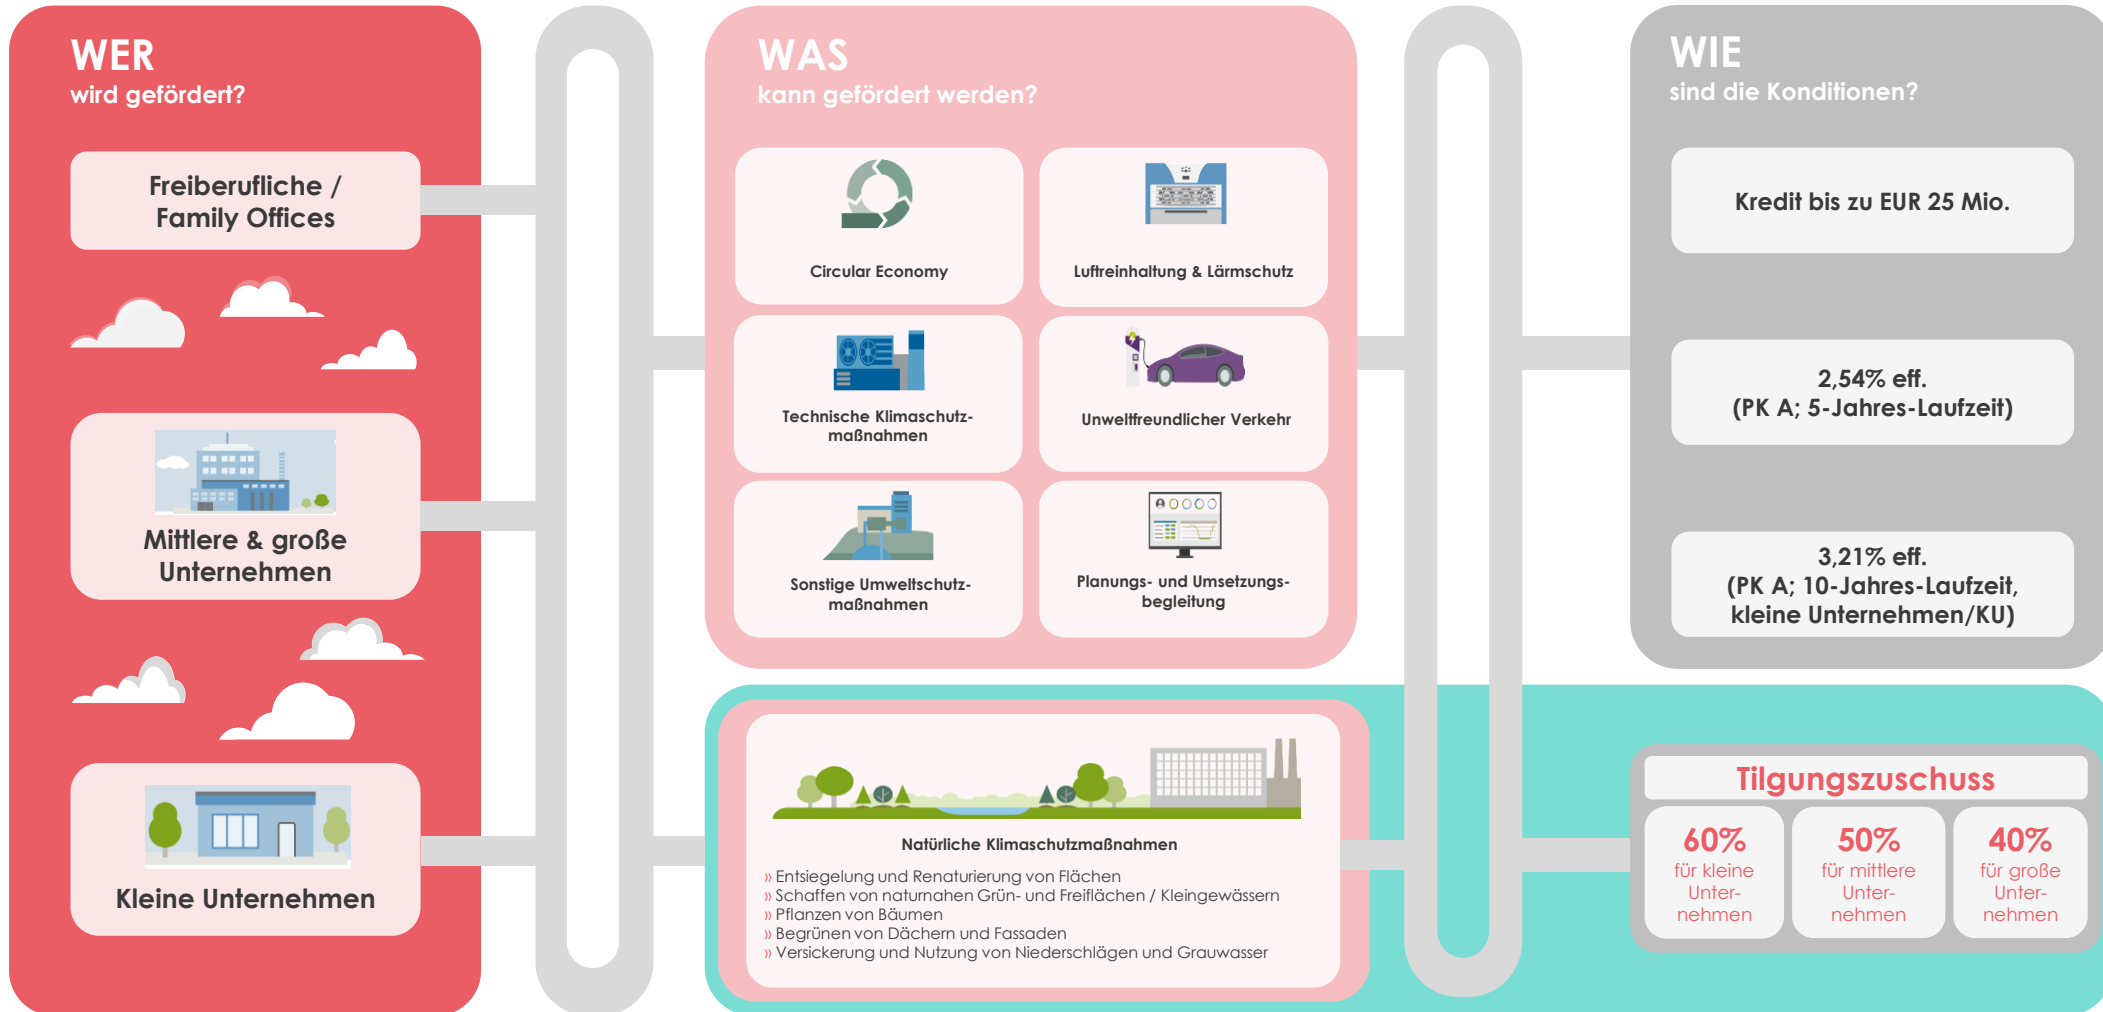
WER
wird gefördert?

Freiberufliche / Family Offices

Mittlere & große Unternehmen

Kleine Unternehmen

WAS
kann gefördert werden?

Circular Economy

Luftreinhaltung & Lärmschutz

Technische Klimaschutzmaßnahmen

Unweltfreundlicher Verkehr

Sonstige Umweltschutzmaßnahmen

Planungs- und Umsetzungsbegleitung

Natürliche Klimaschutzmaßnahmen

» Entsiegelung und Renaturierung von Flächen
» Schaffen von naturnahen Grün- und Freiflächen / Kleingewässern
» Pflanzen von Bäumen
» Begrünen von Dächern und Fassaden
» Versickerung und Nutzung von Niederschlägen und Grauwasser

WIE
sind die Konditionen?

Kredit bis zu EUR 25 Mio.

2,54% eff.
(PK A; 5-Jahres-Laufzeit)

3,21% eff.
(PK A; 10-Jahres-Laufzeit, kleine Unternehmen/KU)

Tilgungszuschuss

60%
für kleine Unternehmen

50%
für mittlere Unternehmen

40%
für große Unternehmen